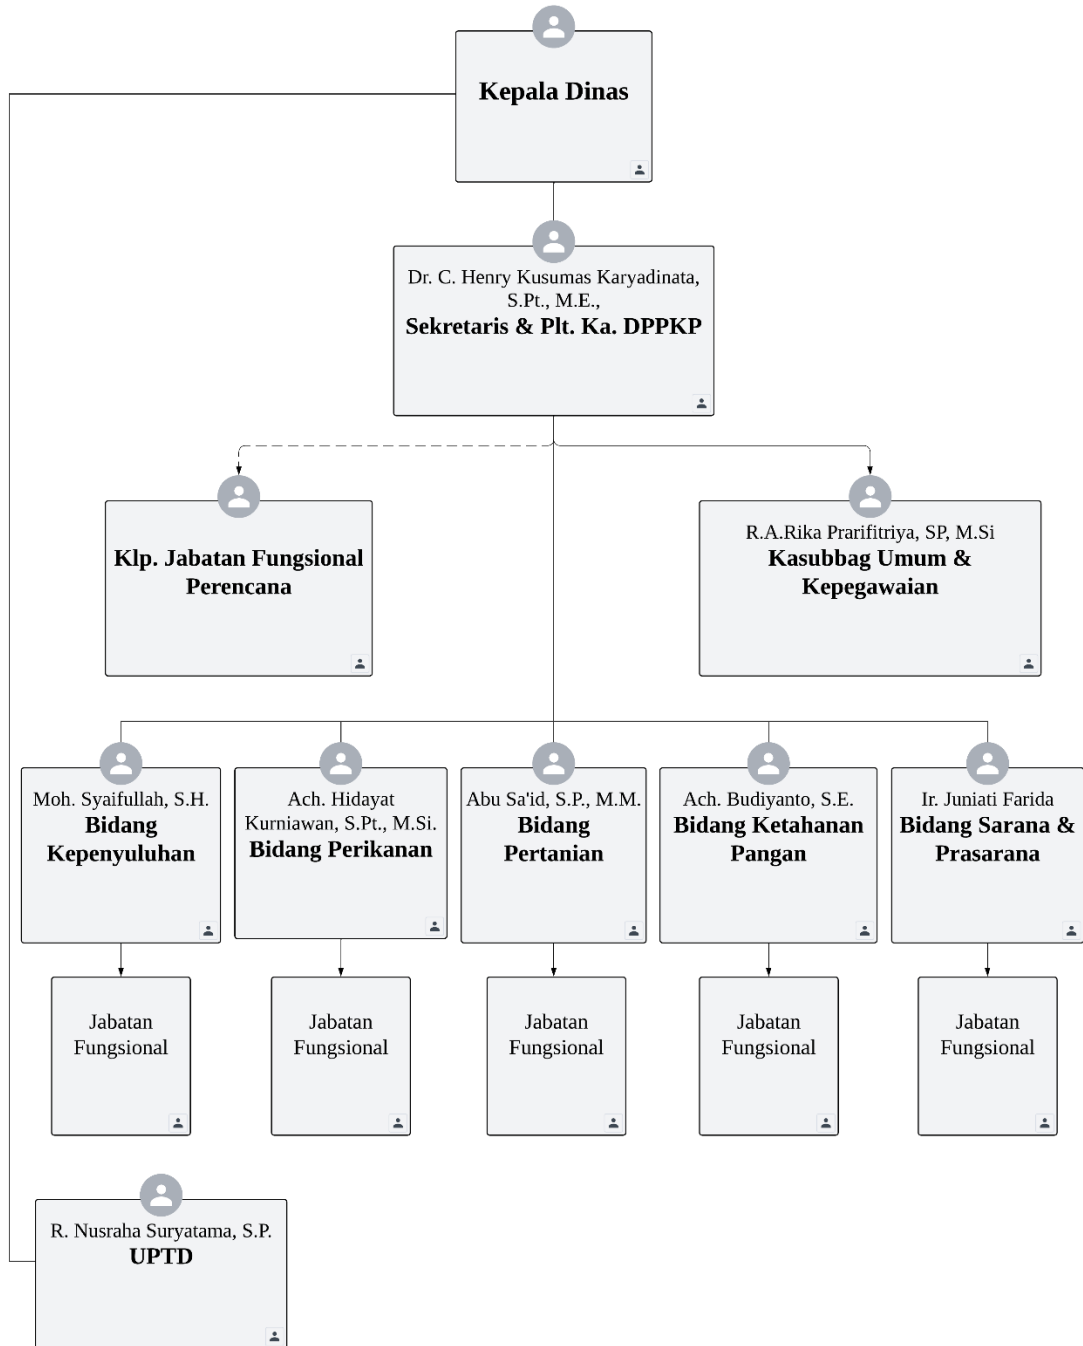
Kepala Dinas

Dr. C. Henry Kusumas Karyadinata, S.Pt., M.E.,
Sekretaris & Plt. Ka. DPPKP

Klp. Jabatan Fungsional Perencana

R.A.Rika Prarifitriya, SP, M.Si
Kasubbag Umum & Kepegawaian

Moh. Syaifullah, S.H.
Bidang Kepenyuluhan

Ach. Hidayat Kurniawan, S.Pt., M.Si.
Bidang Perikanan

Abu Sa'id, S.P., M.M.
Bidang Pertanian

Ach. Budiyanto, S.E.
Bidang Ketahanan Pangan

Ir. Juniati Farida
Bidang Sarana & Prasarana

Jabatan Fungsional

Jabatan Fungsional

Jabatan Fungsional

Jabatan Fungsional

Jabatan Fungsional

R. Nusraha Suryatama, S.P.
UPTD